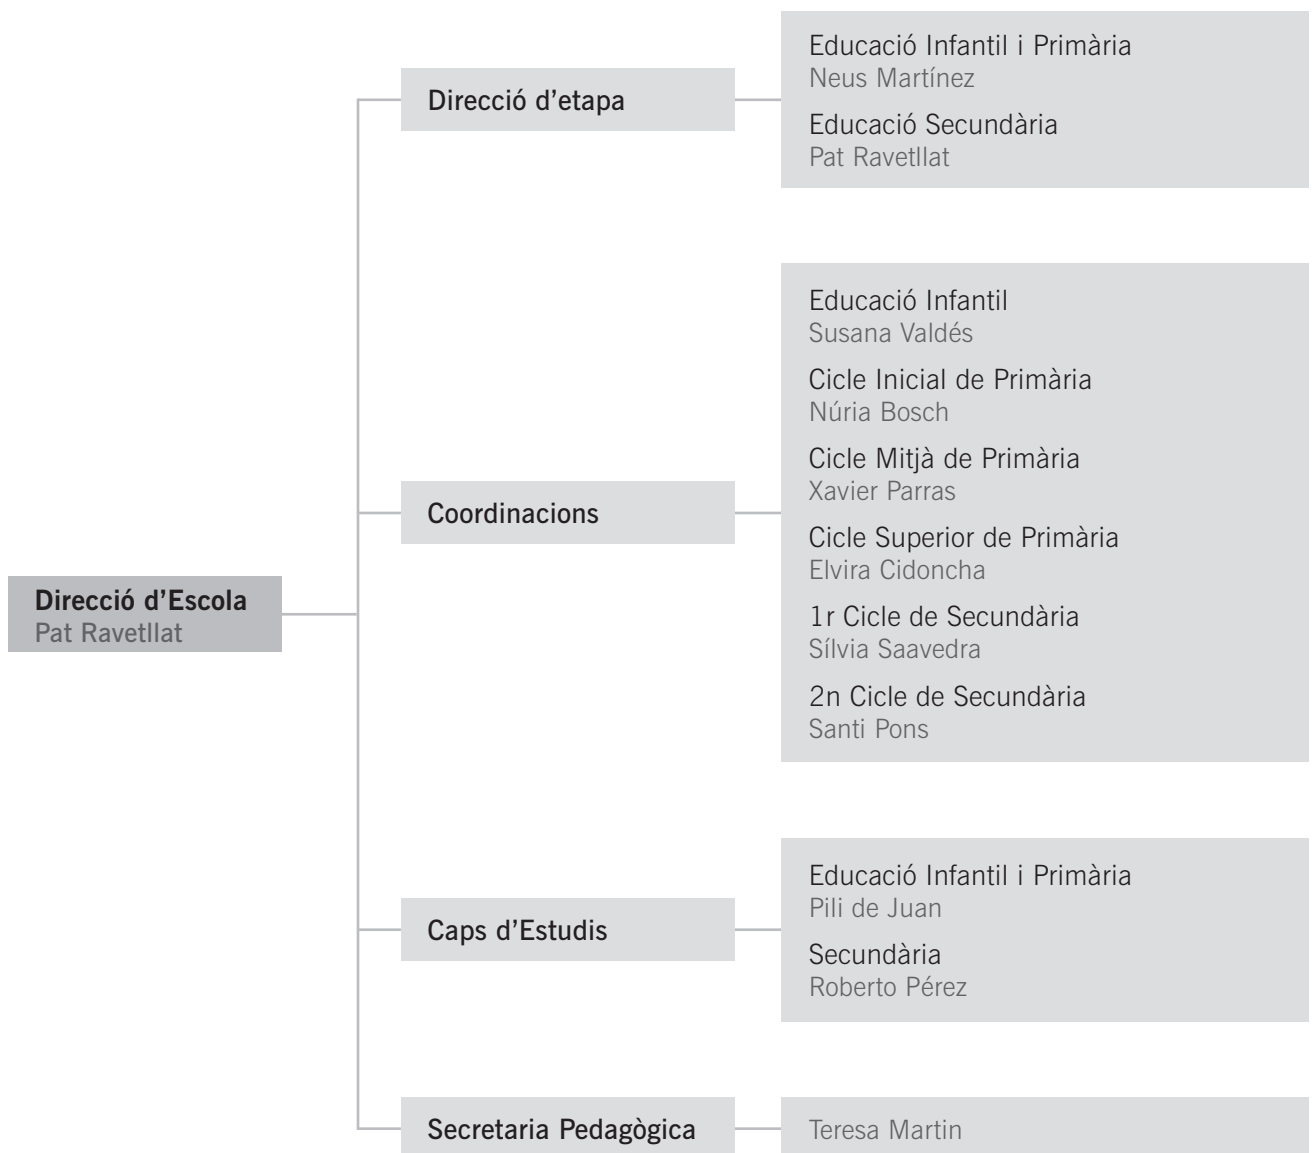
Direcció d'Escola
Pat Ravetllat

Direcció d'etapa

Educació Infantil i Primària
Neus Martínez

Educació Secundària
Pat Ravetllat

Coordinacions

Educació Infantil
Susana Valdés

Cicle Inicial de Primària
Núria Bosch

Cicle Mitjà de Primària
Xavier Parras

Cicle Superior de Primària
Elvira Cidoncha

1r Cicle de Secundària
Sílvia Saavedra

2n Cicle de Secundària
Santi Pons

Caps d'Estudis

Educació Infantil i Primària
Pili de Juan

Secundària
Roberto Pérez

Secretaria Pedagògica

Teresa Martin